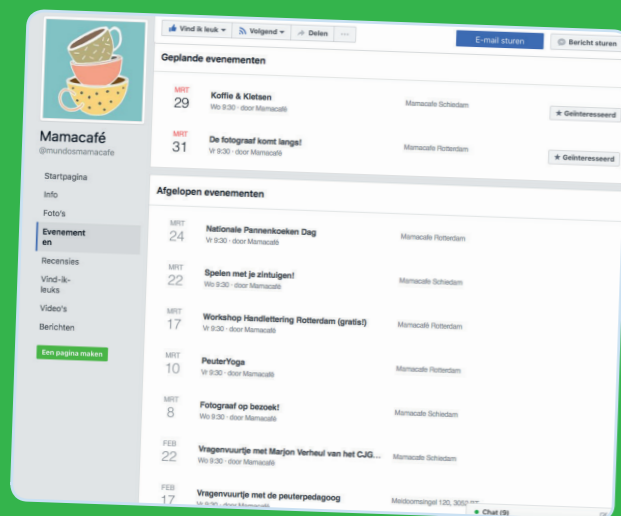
Vind ik leuk ▾ Volgend ▾ Delen ···

E-mail sturen Bericht sturen

Mamacafé
@mundosmamacafe

Startpagina
Info
Foto's
Evenementen
Recensies
Vind-ik-leuks
Video's
Berichten

Een pagina maken

Geplande evenementen

MRT 29 Koffie & Kletsen
Wo 9:30 · door Mamacafé
Mamacafé Schiedam
★ Geïnteresseerd

MRT 31 De fotograaf komt langs!
Vr 9:30 · door Mamacafé
Mamacafé Rotterdam
★ Geïnteresseerd

Afgelopen evenementen

MRT 24 Nationale Pannenkoeken Dag
Vr 9:30 · door Mamacafé
Mamacafé Rotterdam

MRT 22 Spelen met je zintuigen!
Wo 9:30 · door Mamacafé
Mamacafé Schiedam

MRT 17 Workshop Handlettering Rotterdam (gratis!)
Vr 9:30 · door Mamacafé
Mamacafé Rotterdam

MRT 10 PeuterYoga
Vr 9:30 · door Mamacafé
Mamacafé Rotterdam

MRT 8 Fotograaf op bezoek!
Wo 9:30 · door Mamacafé
Mamacafé Schiedam

FEB 22 Vragenvuurtje met Marjon Verheul van het CJG...
Wo 9:30 · door Mamacafé
Mamacafé Schiedam

FEB 17 Vragenvuurtje met de peuterpedagoog
Vr 9:30 · door Mamacafé
Meidoornsingel 120, 3002 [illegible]

Chat (9)